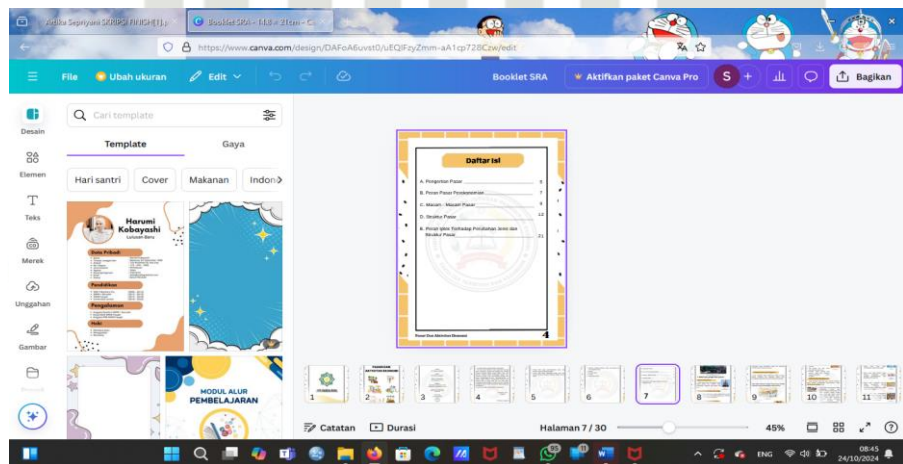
Ardila Sepriyani SKRIPSI FINISH (1)
Booklet SRA - 14,8 × 21cm - C
https://www.canva.com/design/DAFoA6uvst0/uEQIFzyZmm-aA1cp728Czw/edit

File
Ubah ukuran
Edit
Booklet SRA
Aktifkan paket Canva Pro
S
Bagikan

Desain
Elemen
Teks
Merek
Unggahan
Gambar

Cari template
Template
Gaya
Hari santri
Cover
Makanan
Indon

Harumi Kobayashi
Lulusan Baru
Data Pribadi
Pendidikan
Pengalaman

MODUL ALUR PEMBELAJARAN

Daftar Isi
A. Pengertian Pasar 5
B. Peran Pasar Perekonomian 7
C. Macam - Macam Pasar 9
D. Struktur Pasar 12
E. Pengaruhnya Terhadap Perubahan Jenis dan Struktur Pasar 21
Pasar Dan Aktivitas Ekonomi
4

1
2
3
4
5
6
7
8
9
10
11

Catatan
Durasi
Halaman 7 / 30
45%

ENG
08:45
24/10/2024